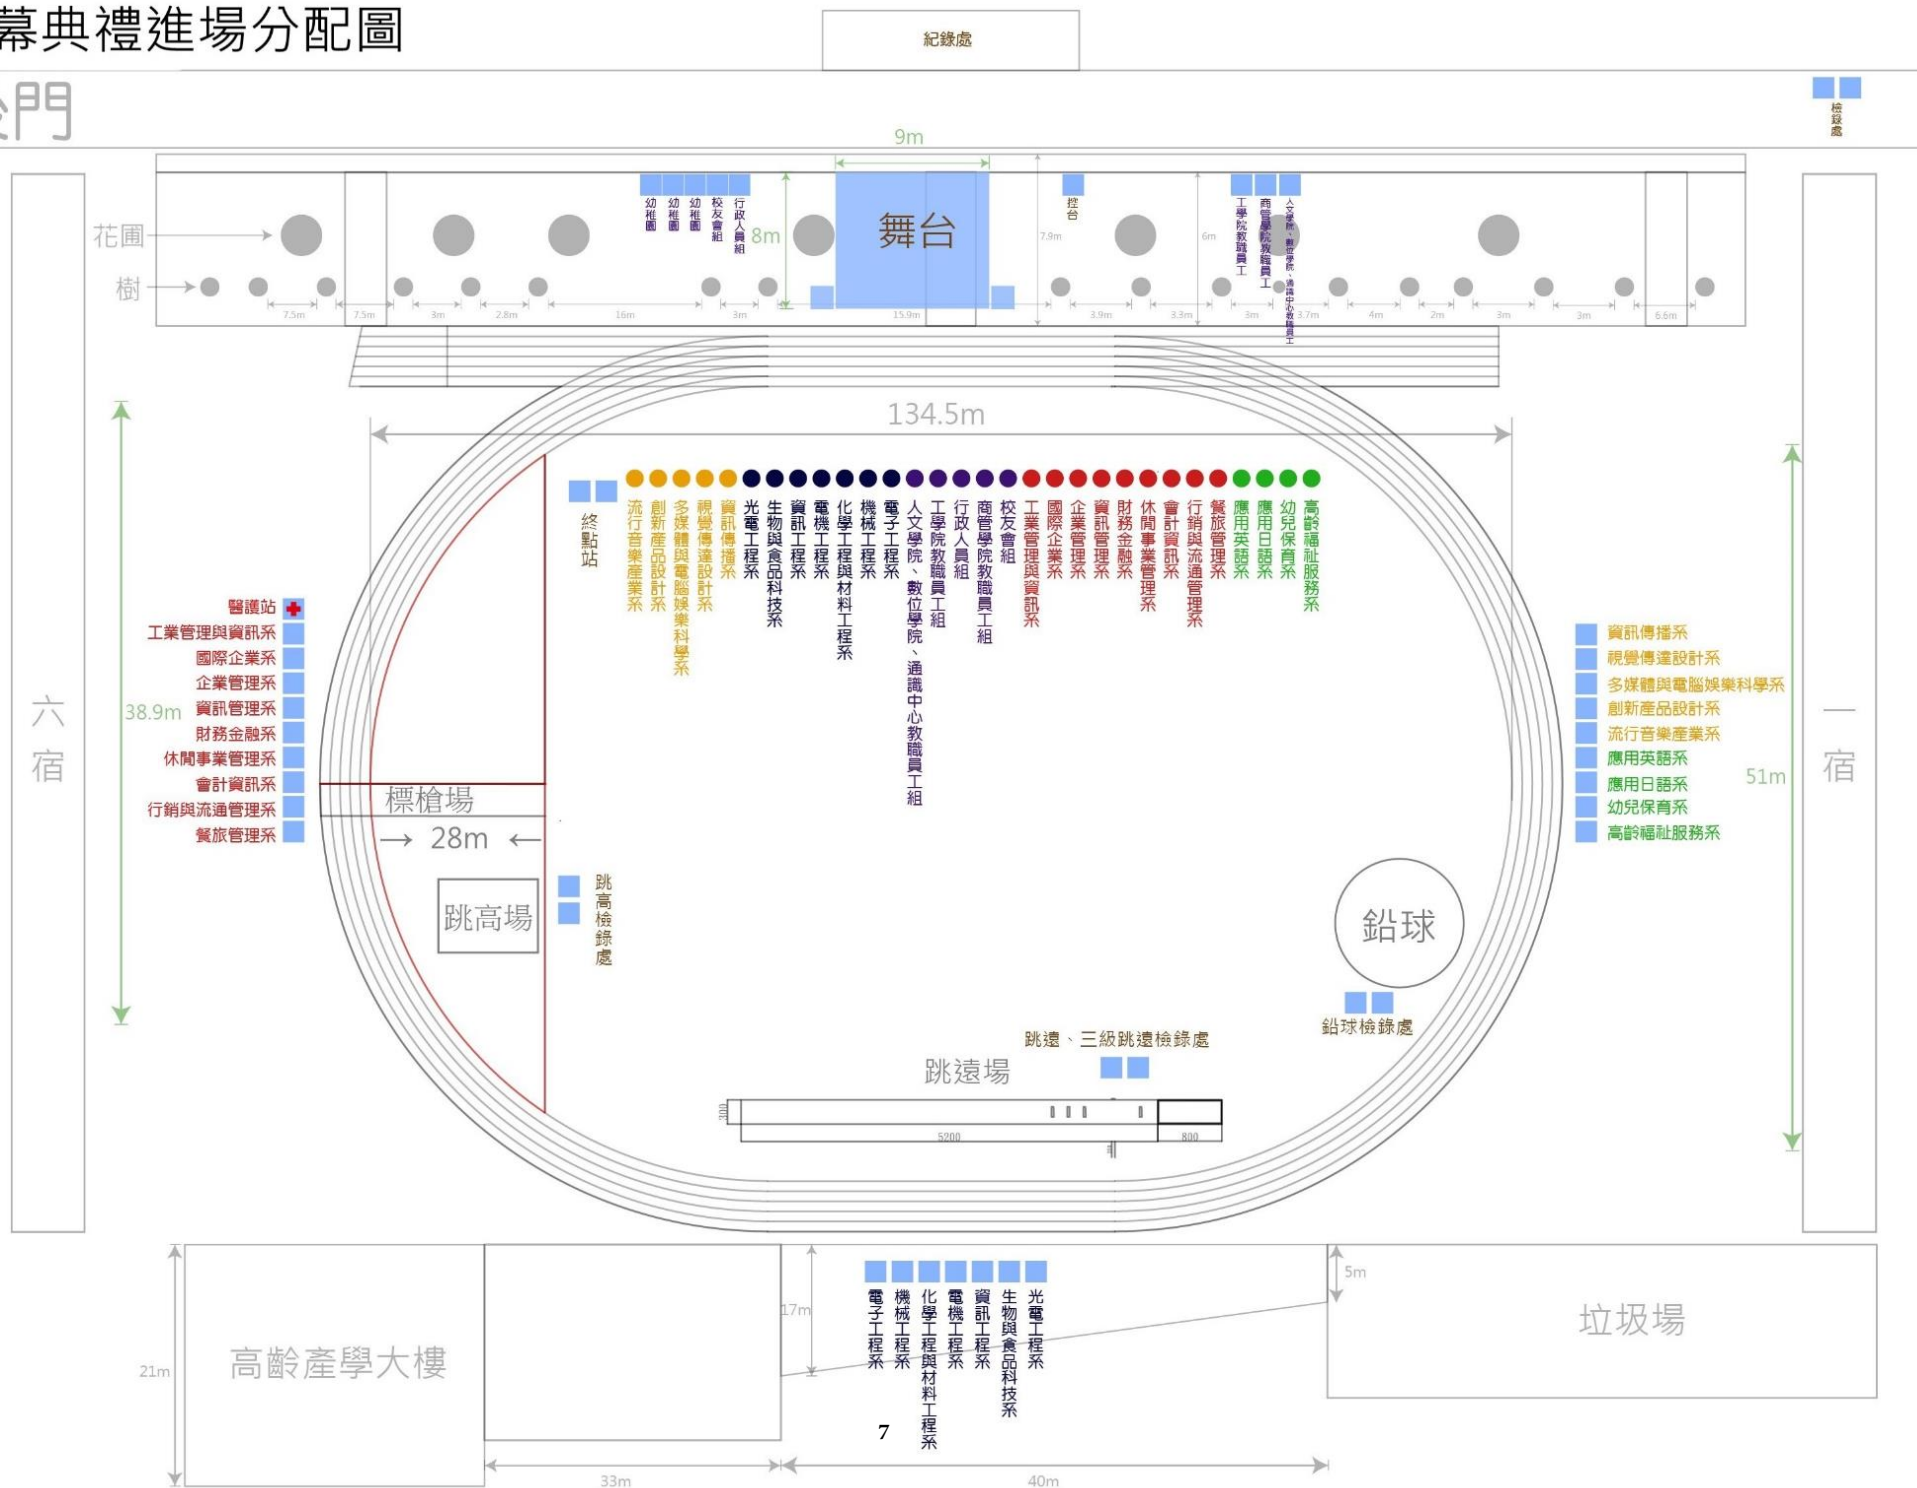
幕典禮進場分配圖

紀錄處

門

檢錄處

9m

花圃
樹

幼稚園 幼稚園 幼稚園 校友會組 行政人員組

8m

舞台

控台

7.9m

6m

工學院教職員工 商管學院教職員工 人文學院、數位學院、通識中心教職員工

7.5m 7.5m 3m 2.8m 16m 3m 15.9m 3.9m 3.3m 3m 3.7m 4m 2m 3m 3m 6.6m

134.5m

終點站

流行音樂產業系 創新產品設計系 多媒體與電腦娛樂科學系 視覺傳達設計系 資訊傳播系 光電工程系 生物與食品科技系 資訊工程系 電機工程系 化學工程與材料工程系 機械工程系 電子工程系 人文學院、數位學院、通識中心教職員工組 工學院教職員工組 行政人員組 商管學院教職員工組 校友會組 工業管理與資訊系 國際企業系 企業管理系 資訊管理系 財務金融系 休閒事業管理系 會計資訊系 行銷與流通管理系 餐旅管理系 應用英語系 應用日語系 幼兒保育系 高齡福祉服務系

醫護站
工業管理與資訊系
國際企業系
企業管理系
資訊管理系
財務金融系
休閒事業管理系
會計資訊系
行銷與流通管理系
餐旅管理系

38.9m

六宿

標槍場
→ 28m ←

跳高場

跳高檢錄處

資訊傳播系
視覺傳達設計系
多媒體與電腦娛樂科學系
創新產品設計系
流行音樂產業系
應用英語系
應用日語系
幼兒保育系
高齡福祉服務系

51m

一宿

鉛球

鉛球檢錄處

跳遠、三級跳遠檢錄處

跳遠場

5200 800

電子工程系 機械工程系 化學工程與材料工程系 電機工程系 資訊工程系 生物與食品科技系 光電工程系

17m

5m

垃圾場

高齡產學大樓

21m

7

33m

40m